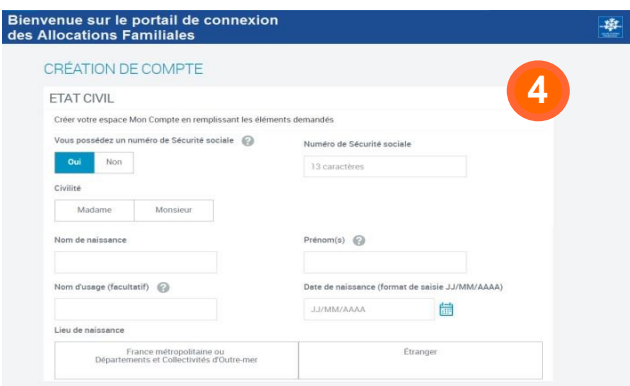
Bienvenue sur le portail de connexion des Allocations Familiales

CRÉATION DE COMPTE

4

ETAT CIVIL

Créer votre espace Mon Compte en remplissant les éléments demandés

Vous possédez un numéro de Sécurité sociale

Oui Non

Numéro de Sécurité sociale

13 caractères

Civilité

Madame Monsieur

Nom de naissance

Prénom(s)

Nom d'usage (facultatif)

Date de naissance (format de saisie JJ/MM/AAAA)

JJ/MM/AAAA

Lieu de naissance

France métropolitaine ou Départements et Collectivités d'Outre-mer

Étranger